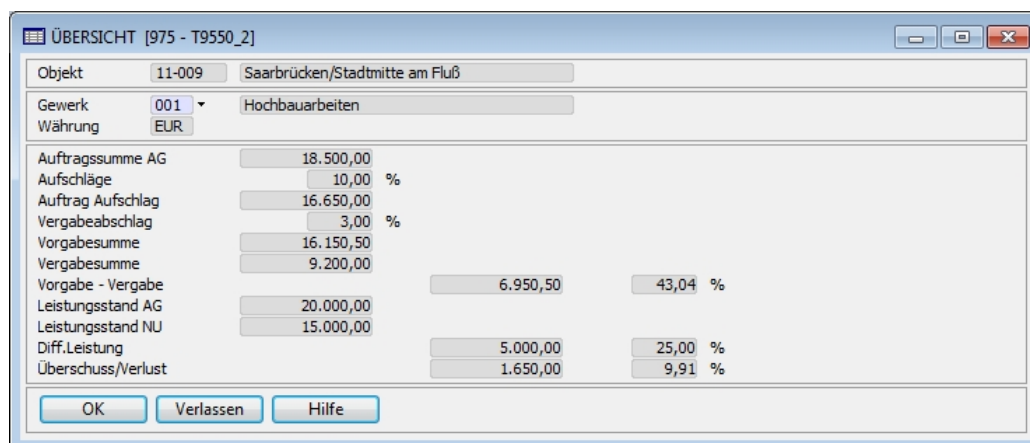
ÜBERSICHT [975 - T9550_2]

Objekt 11-009 Saarbrücken/Stadtmitte am Fluß

Gewerk 001 Hochbauarbeiten
Währung EUR

Auftragssumme AG 18.500,00
Aufschläge 10,00 %
Auftrag Aufschlag 16.650,00
Vergabeabschlag 3,00 %
Vorgabesumme 16.150,50
Vergabesumme 9.200,00
Vorgabe - Vergabe 6.950,50 43,04 %
Leistungsstand AG 20.000,00
Leistungsstand NU 15.000,00
Diff.Leistung 5.000,00 25,00 %
Überschuss/Verlust 1.650,00 9,91 %

OK Verlassen Hilfe